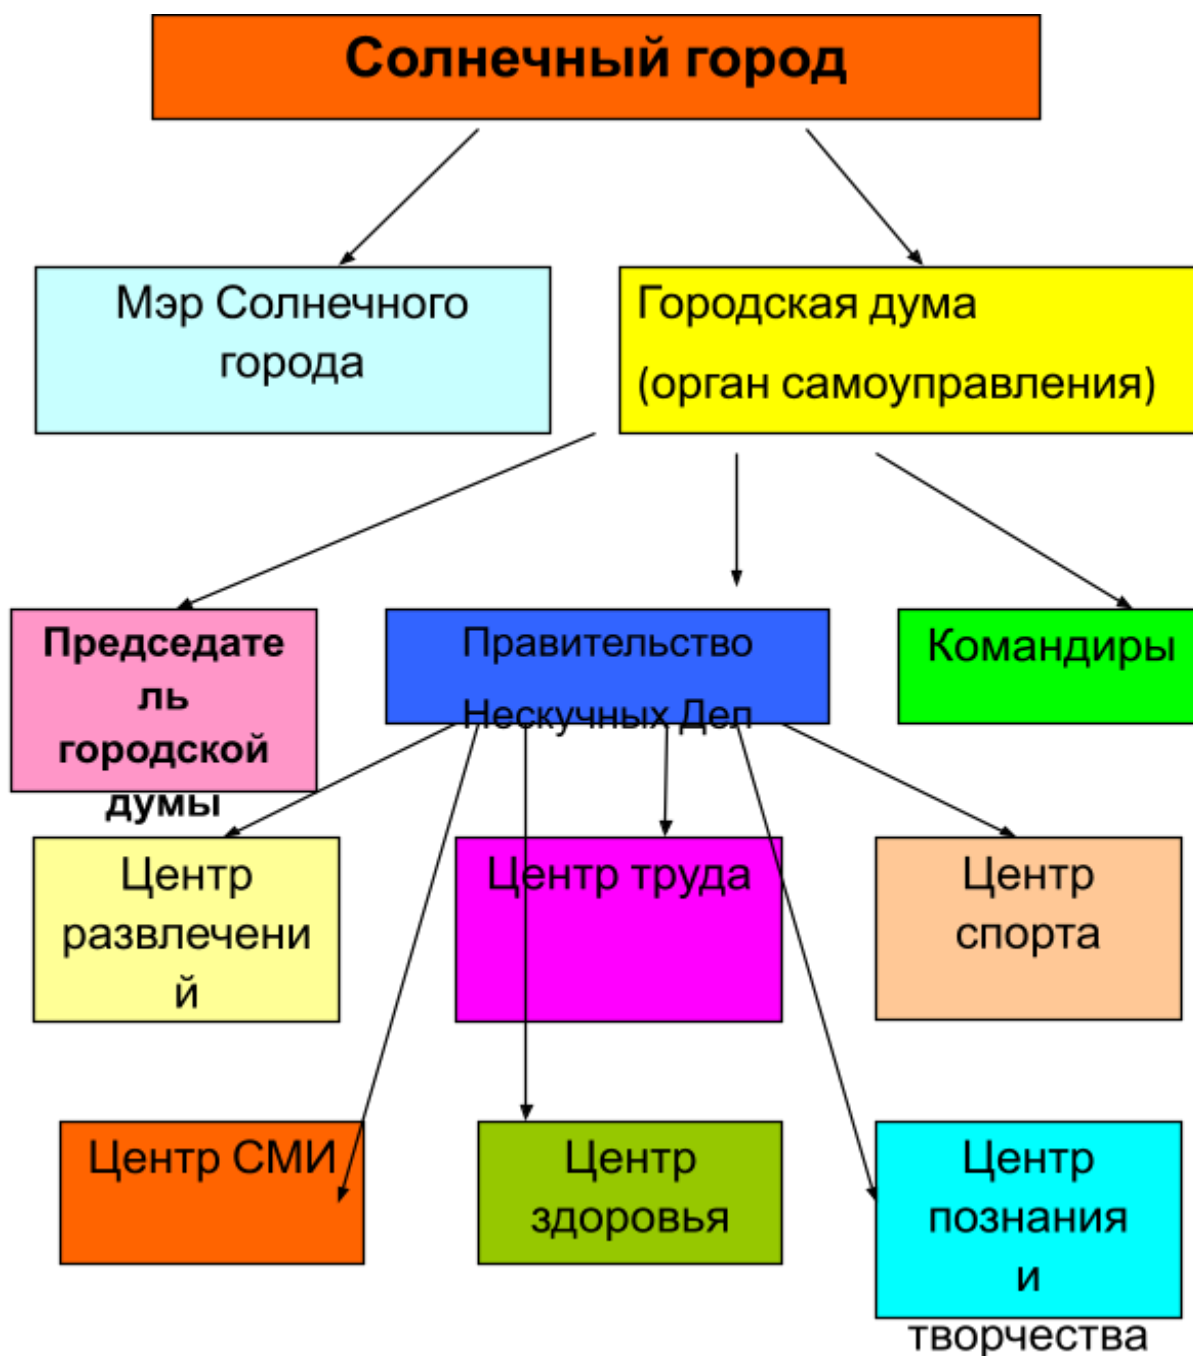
Солнечный город

Мэр Солнечного города

Городская дума

(орган самоуправления)

Председатель городской думы

Правительство Нескучных Дел

Командиры

Центр развлечений

Центр труда

Центр спорта

Центр СМИ

Центр здоровья

Центр познания и творчества